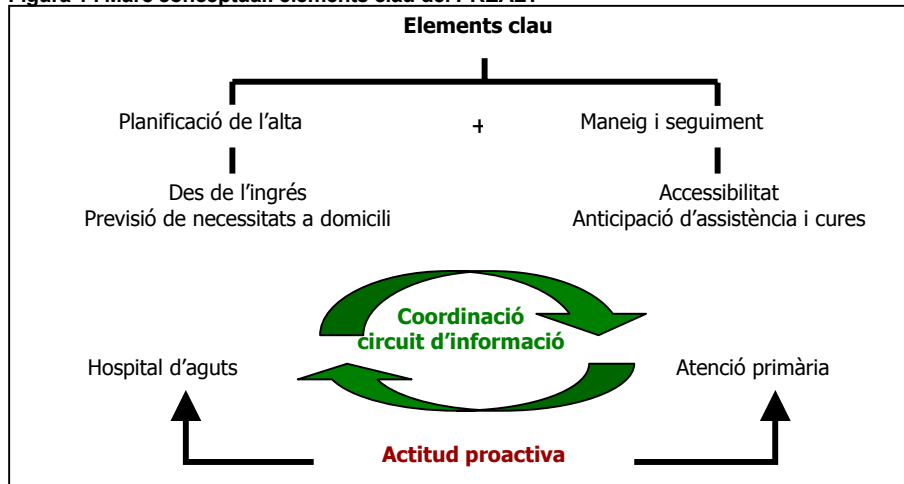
Figura 1 Marc conceptual: elements clau del PREALT

Elements clau

Planificació de l'alta

+

Maneig i seguiment

Des de l'ingrés
Previsió de necessitats a domicili

Accessibilitat
Anticipació d'assistència i cures

Coordinació
circuit d'informació

Hospital d'aguts

Atenció primària

Actitud proactiva